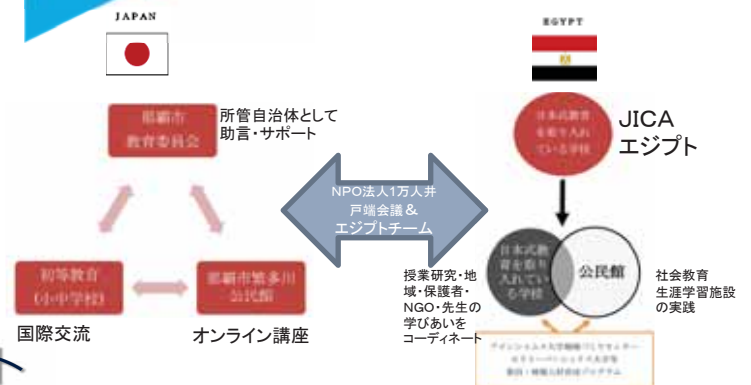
JAPAN

EGYPT

那覇市
教育委員会

所管自治体として
助言・サポート

日本式教育
を取り入れ
ている学校

JICA
エジプト

NPO法人1万人井戸端会議＆
エジプトチーム

初等教育
(小中学校)

那覇市繁多川
公民館

日本式教育を取り入れている学校

公民館

授業研究・地域・保護者・NGO・先生の学びあいをコーディネート

社会教育
生涯学習施設
の実践

国際交流

オンライン講座

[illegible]